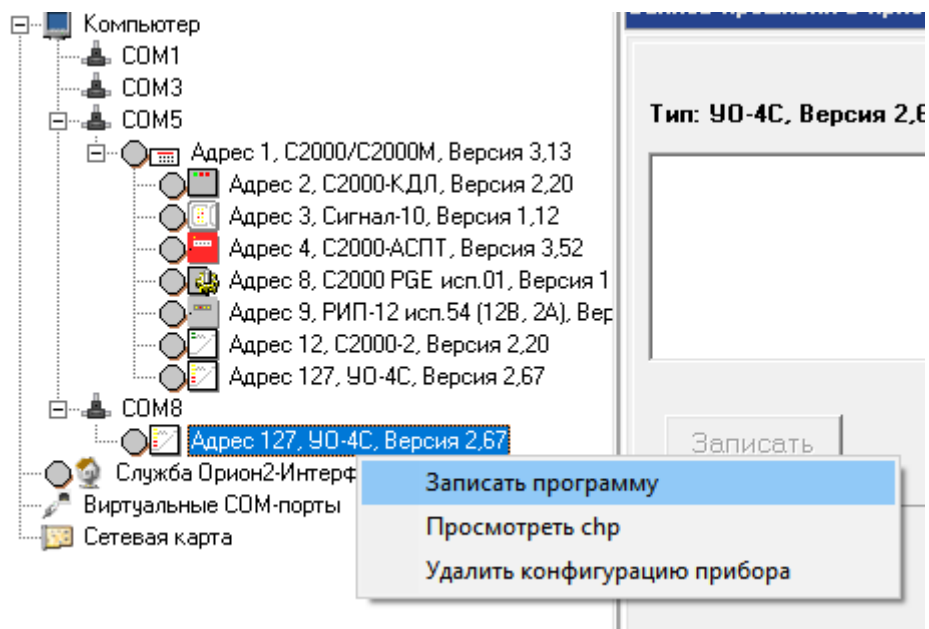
Компьютер
COM1
COM3
COM5
Адрес 1, С2000/С2000М, Версия 3,13
Адрес 2, С2000-КДЛ, Версия 2,20
Адрес 3, Сигнал-10, Версия 1,12
Адрес 4, С2000-АСПТ, Версия 3,52
Адрес 8, С2000 PGE исп.01, Версия 1
Адрес 9, РИП-12 исп.54 (12В, 2А), Вер
Адрес 12, С2000-2, Версия 2,20
Адрес 127, УО-4С, Версия 2,67
COM8
Адрес 127, УО-4С, Версия 2,67
Служба Орион2-Интерф
Виртуальные COM-порты
Сетевая карта

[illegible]

Тип: УО-4С, Версия 2,6

Записать

Записать программу
Просмотреть chp
Удалить конфигурацию прибора